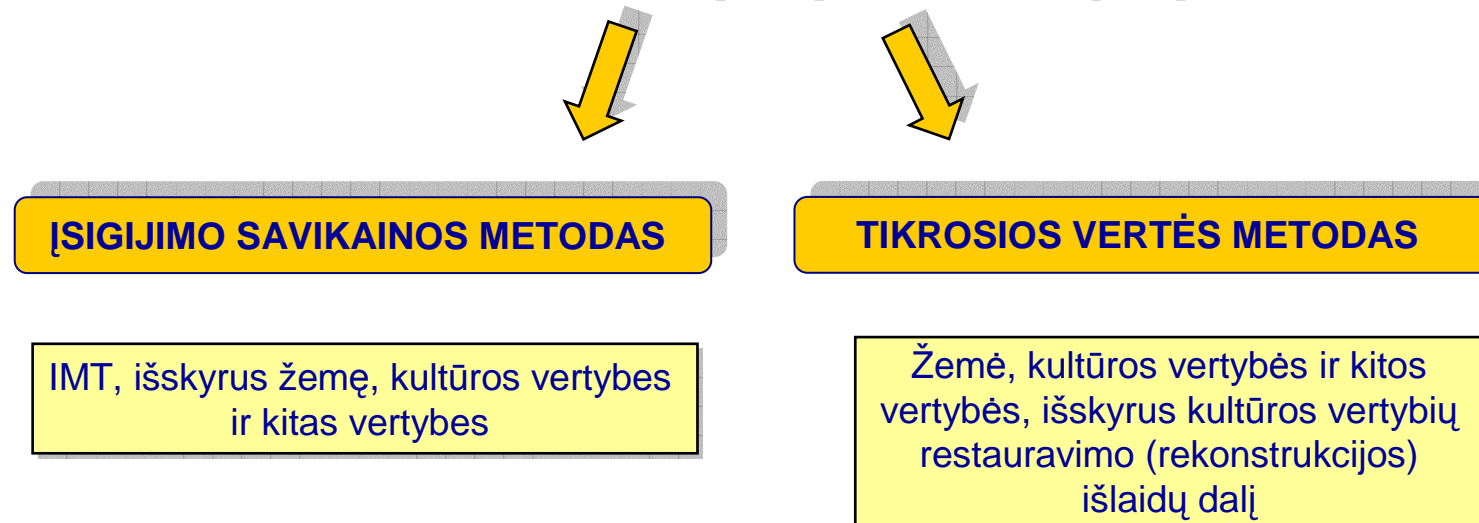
ĮSIGIJIMO SAVIKAINOS METODAS

IMT, išskyrus žemę, kultūros vertybes ir kitas vertybes

TIKROSIOS VERTĖS METODAS

Žemė, kultūros vertybės ir kitos vertybės, išskyrus kultūros vertybių restauravimo (rekonstrukcijos) išlaidų dalį